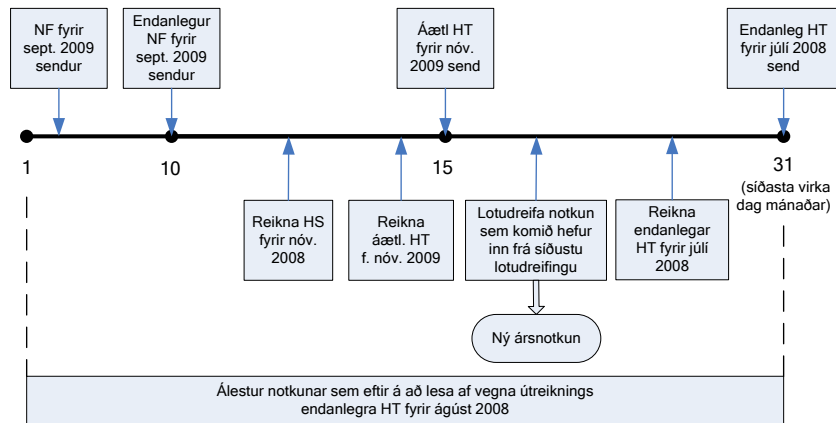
NF fyrir sept. 2009 sendur

Endanlegur NF fyrir sept. 2009 sendur

Áætl HT fyrir nóv. 2009 send

Endanleg HT fyrir júlí 2008 send

1

10

15

31 (síðasta virka dag mánaðar)

Reikna HS fyrir nóv. 2008

Reikna áætl. HT f. nóv. 2009

Lotudreifa notkun sem komið hefur inn frá síðustu lotudreifingu

Reikna endanlegar HT fyrir júlí 2008

Ný ársnotkun

Álestur notkunar sem eftir á að lesa af vegna útreiknings endanlegra HT fyrir ágúst 2008